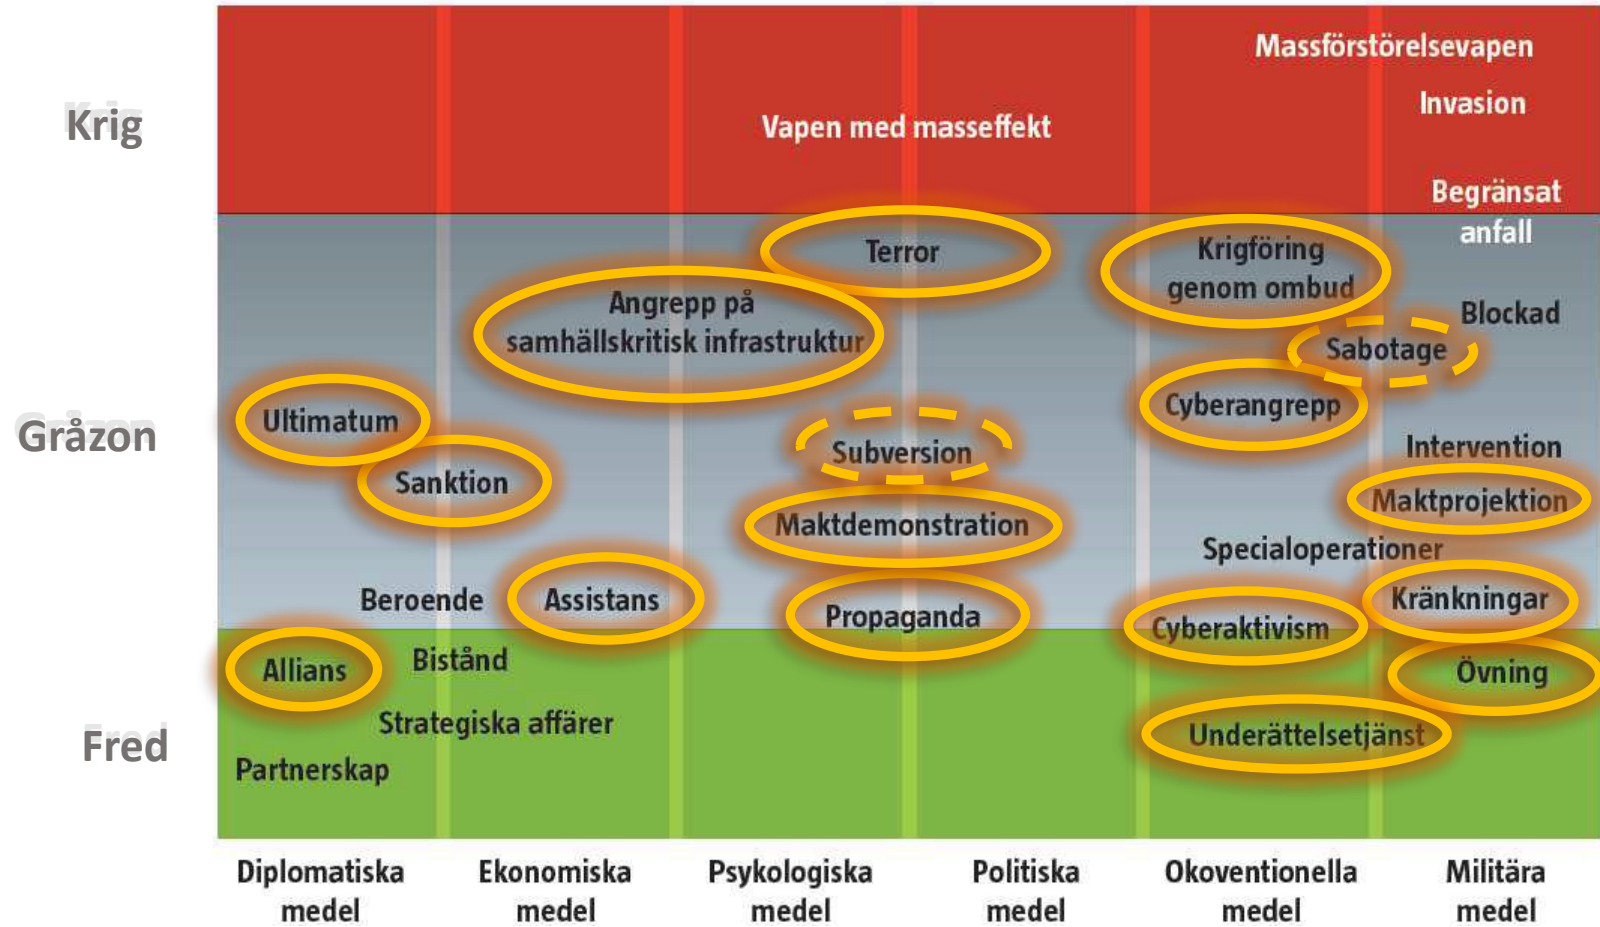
Krig

Gråzon

Fred

Massförstörelsevapen

Invasion

Vapen med masseffekt

Begränsat anfall

Terror

Krigföring genom ombud

Angrepp på samhällskritisk infrastruktur

Blockad

Sabotage

Cyberangrepp

Ultimatum

Subversion

Intervention

Sanktion

Maktprojektion

Maktdemonstration

Specialoperationer

Beroende

Assistans

Propaganda

Kränkningar

Cyberaktivism

Allians

Bistånd

Övning

Strategiska affärer

Underättelsetjänst

Partnerskap

Diplomatiska medel

Ekonomiska medel

Psykologiska medel

Politiska medel

Okoventionella medel

Militära medel